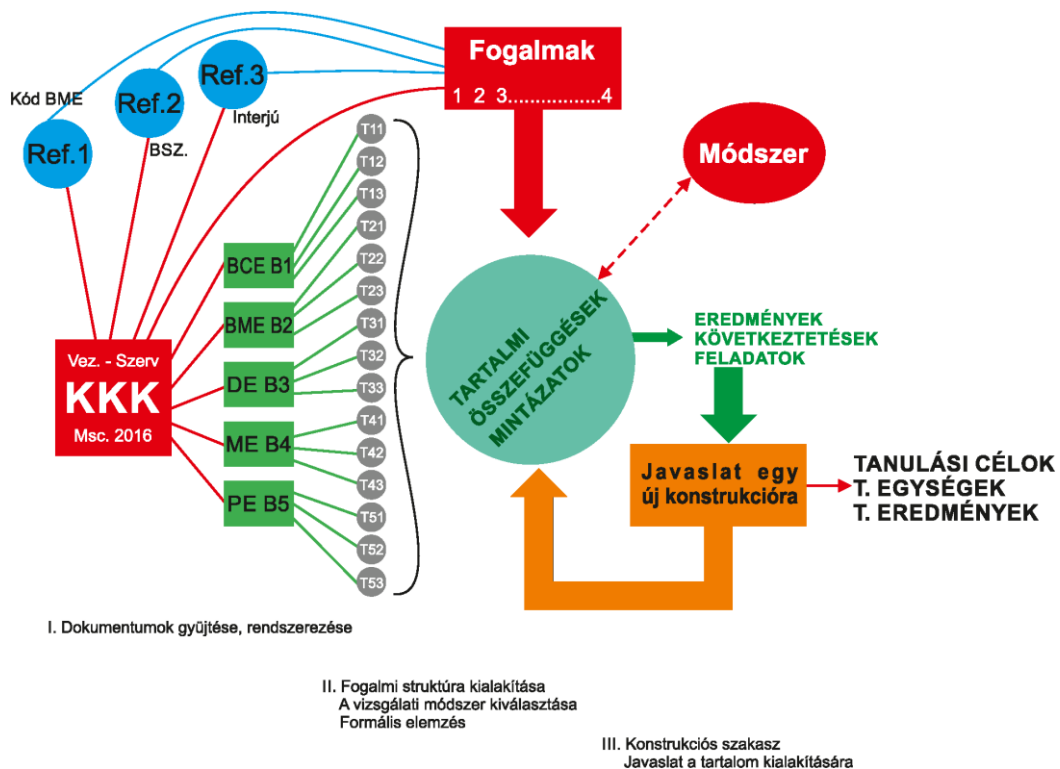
Fogalmak
1 2 3.................4

Kód BME
Ref.1
Ref.2
BSZ.
Ref.3
Interjú

Módszer

T11
T12
T13
T21
T22
T23
T31
T32
T33
T41
T42
T43
T51
T52
T53

BCE B1
BME B2
DE B3
ME B4
PE B5

Vez. - Szerv
KKK
Msc. 2016

TARTALMI ÖSSZEFÜGGÉSEK MINTÁZATOK

EREDMÉNYEK
KÖVETKEZTETÉSEK
FELADATOK

Javaslat egy új konstrukcióra

TANULÁSI CÉLOK
T. EGYSÉGEK
T. EREDMÉNYEK

I. Dokumentumok gyűjtése, rendszerezése

II. Fogalmi struktúra kialakítása
A vizsgálati módszer kiválasztása
Formális elemzés

III. Konstrukciós szakasz
Javaslat a tartalom kialakítására